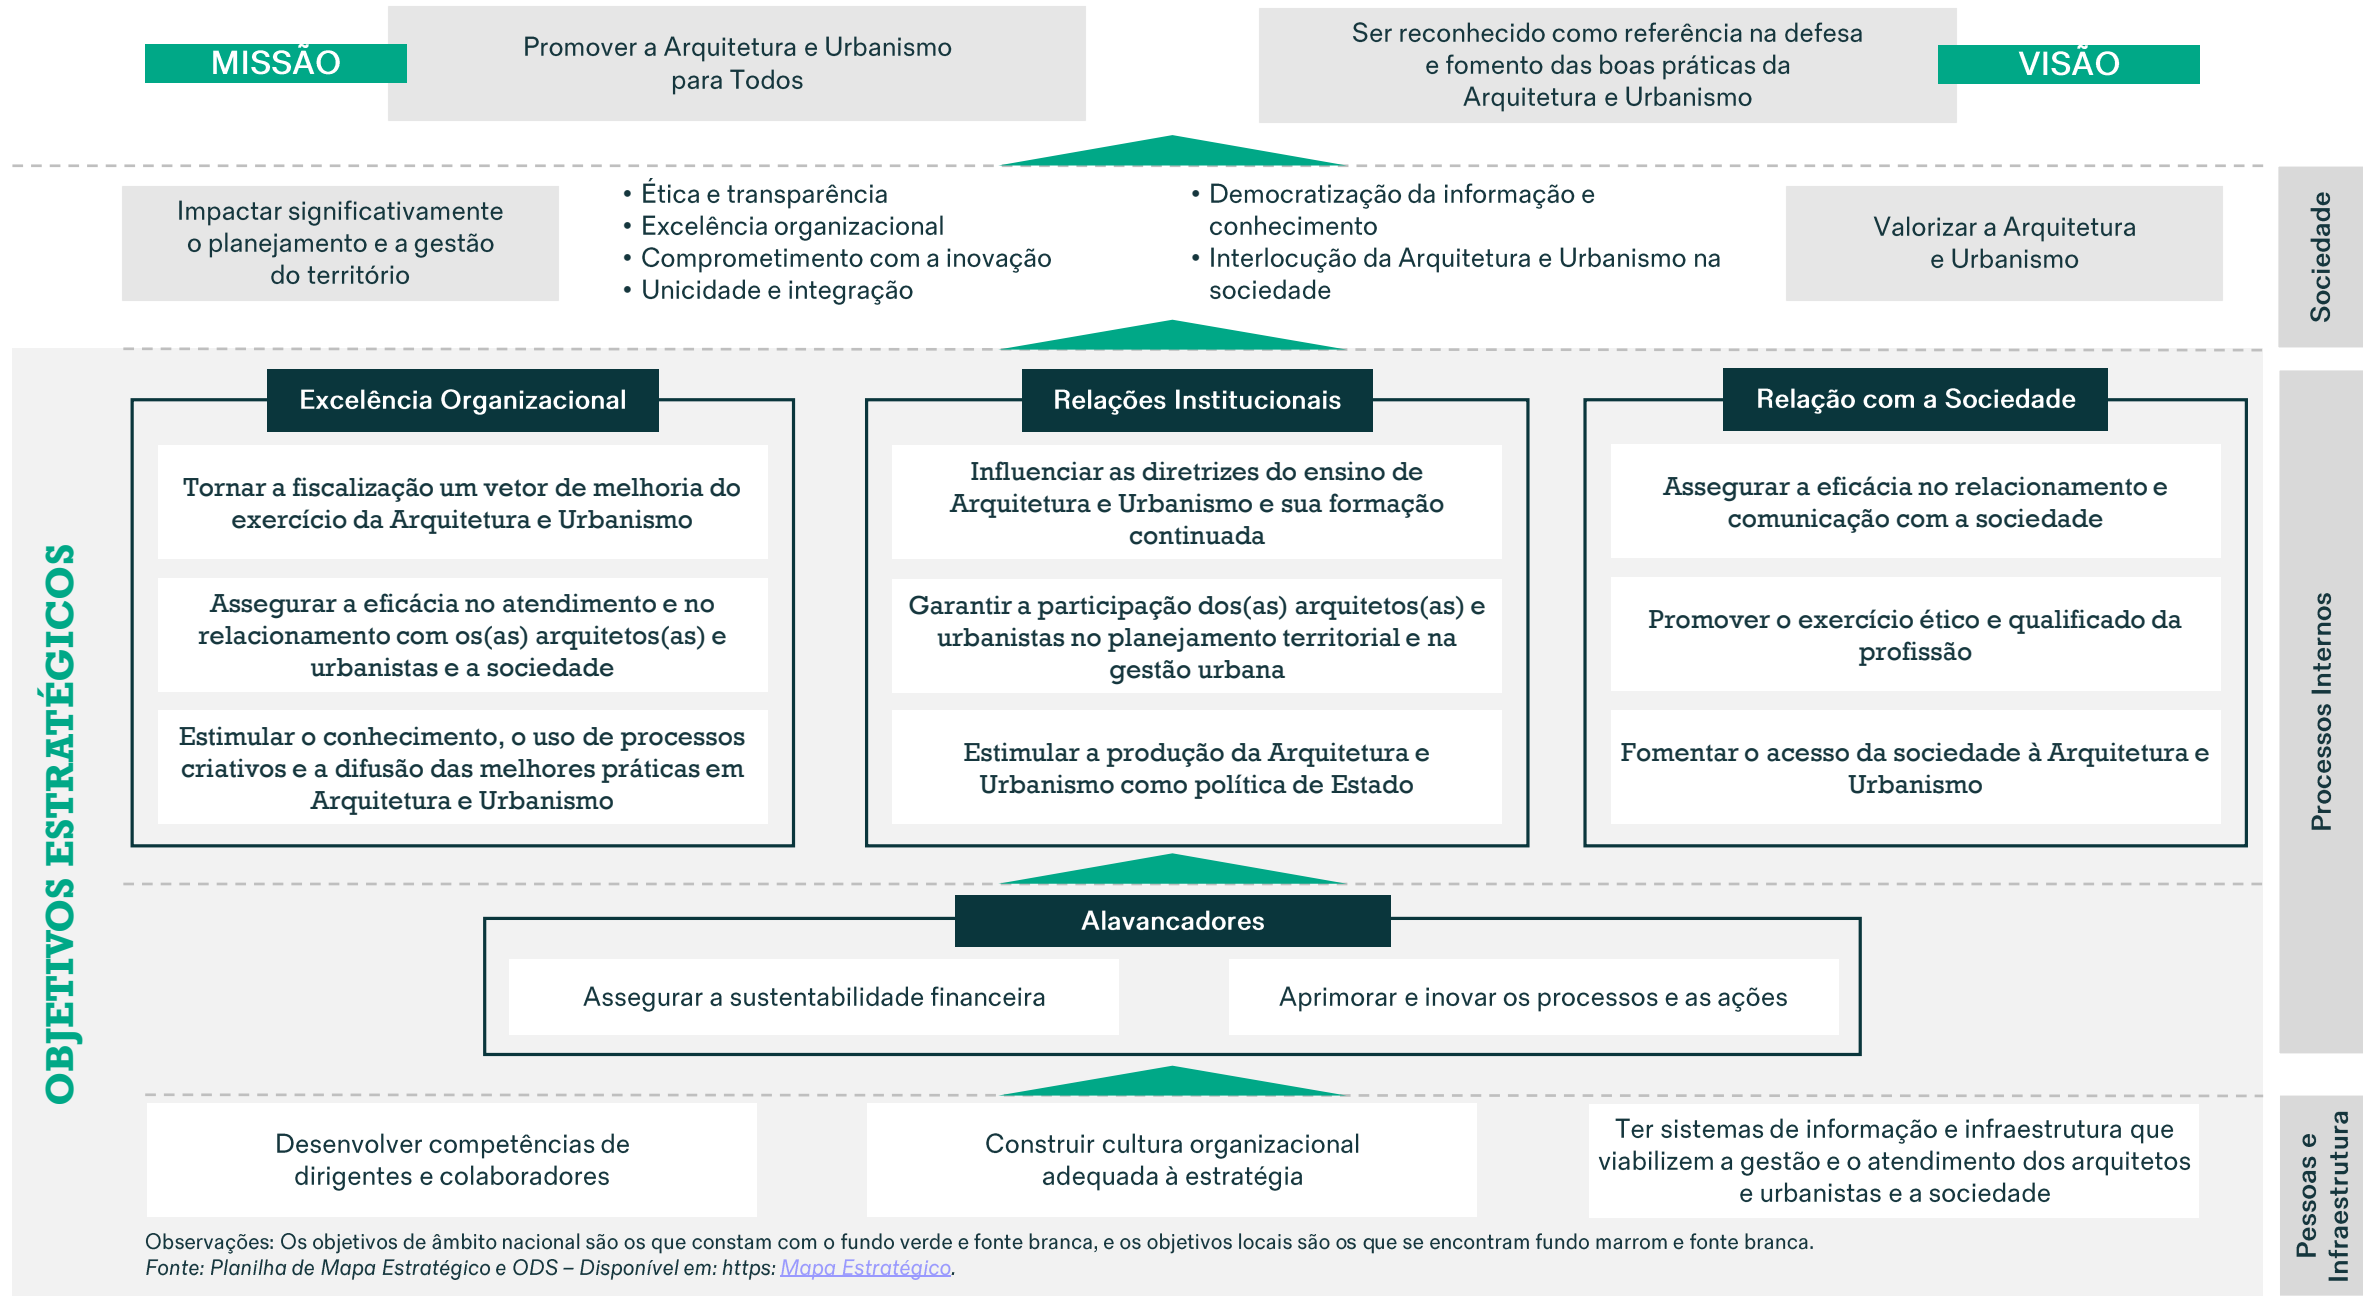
MISSÃO

Promover a Arquitetura e Urbanismo para Todos

Ser reconhecido como referência na defesa e fomento das boas práticas da Arquitetura e Urbanismo

VISÃO

Impactar significativamente o planejamento e a gestão do território

• Ética e transparência
• Excelência organizacional
• Comprometimento com a inovação
• Unicidade e integração

• Democratização da informação e conhecimento
• Interlocução da Arquitetura e Urbanismo na sociedade

Valorizar a Arquitetura e Urbanismo

Sociedade

OBJETIVOS ESTRATÉGICOS

Excelência Organizacional

Tornar a fiscalização um vetor de melhoria do exercício da Arquitetura e Urbanismo

Assegurar a eficácia no atendimento e no relacionamento com os(as) arquitetos(as) e urbanistas e a sociedade

Estimular o conhecimento, o uso de processos criativos e a difusão das melhores práticas em Arquitetura e Urbanismo

Relações Institucionais

Influenciar as diretrizes do ensino de Arquitetura e Urbanismo e sua formação continuada

Garantir a participação dos(as) arquitetos(as) e urbanistas no planejamento territorial e na gestão urbana

Estimular a produção da Arquitetura e Urbanismo como política de Estado

Relação com a Sociedade

Assegurar a eficácia no relacionamento e comunicação com a sociedade

Promover o exercício ético e qualificado da profissão

Fomentar o acesso da sociedade à Arquitetura e Urbanismo

Processos Internos

Alavancadores

Assegurar a sustentabilidade financeira

Aprimorar e inovar os processos e as ações

Desenvolver competências de dirigentes e colaboradores

Construir cultura organizacional adequada à estratégia

Ter sistemas de informação e infraestrutura que viabilizem a gestão e o atendimento dos arquitetos e urbanistas e a sociedade

Pessoas e Infraestrutura

Observações: Os objetivos de âmbito nacional são os que constam com o fundo verde e fonte branca, e os objetivos locais são os que se encontram fundo marrom e fonte branca.
Fonte: Planilha de Mapa Estratégico e ODS – Disponível em: https: Mapa Estratégico.